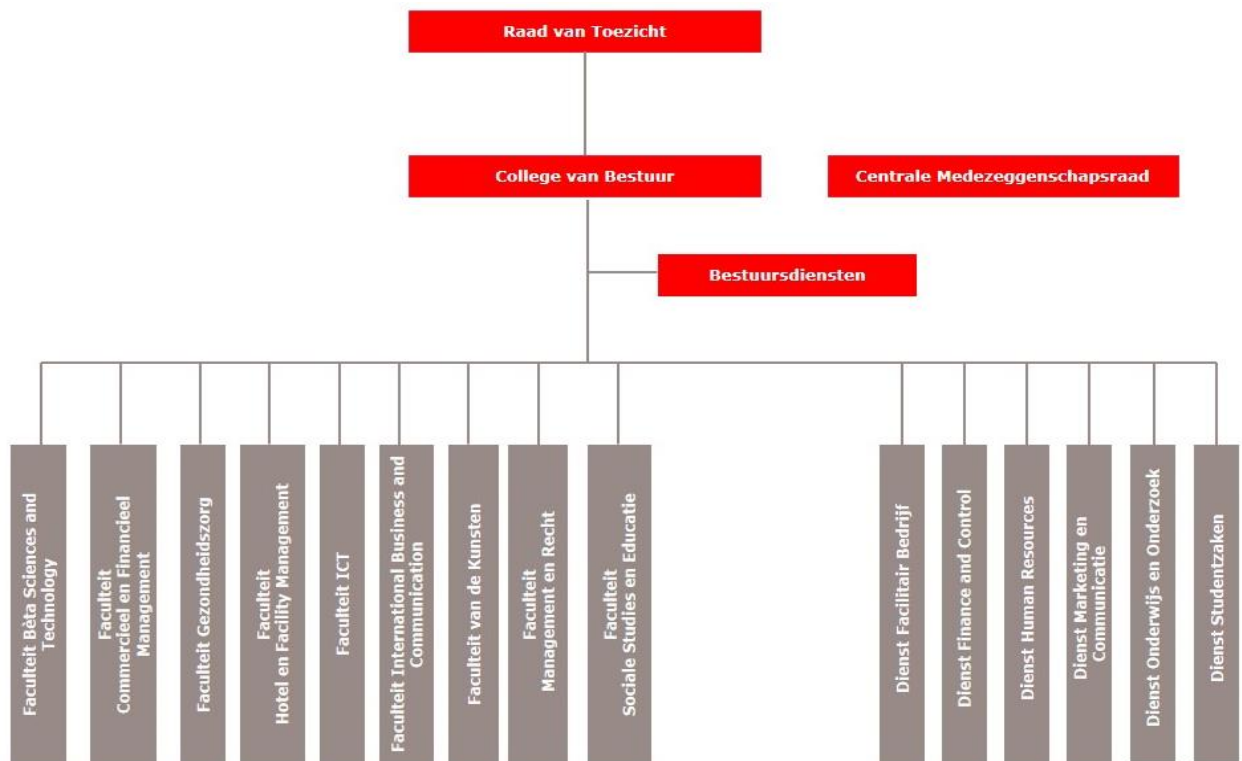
Raad van Toezicht

College van Bestuur

Centrale Medezeggenschapsraad

Bestuursdiensten

Faculteit Bèta Sciences and Technology

Faculteit Commercieel en Financieel Management

Faculteit Gezondheidszorg

Faculteit Hotel en Facility Management

Faculteit ICT

Faculteit International Business and Communication

Faculteit van de Kunsten

Faculteit Management en Recht

Faculteit Sociale Studies en Educatie

Dienst Facilitair Bedrijf

Dienst Finance and Control

Dienst Human Resources

Dienst Marketing en Communicatie

Dienst Onderwijs en Onderzoek

Dienst Studentzaken